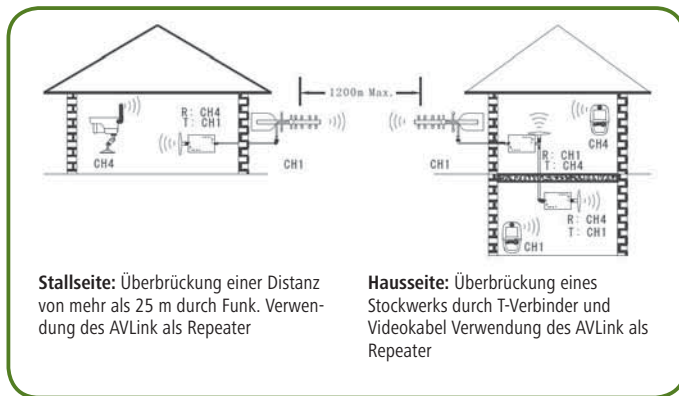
1200m Max.

R: CH4
T: CH1

CH4

CH1

CH1

R: CH1
T: CH4

CH4

R: CH4
T: CH1

CH1

**Stallseite:** Überbrückung einer Distanz von mehr als 25 m durch Funk. Verwendung des AVLink als Repeater

**Hausseite:** Überbrückung eines Stockwerks durch T-Verbinder und Videokabel Verwendung des AVLink als Repeater